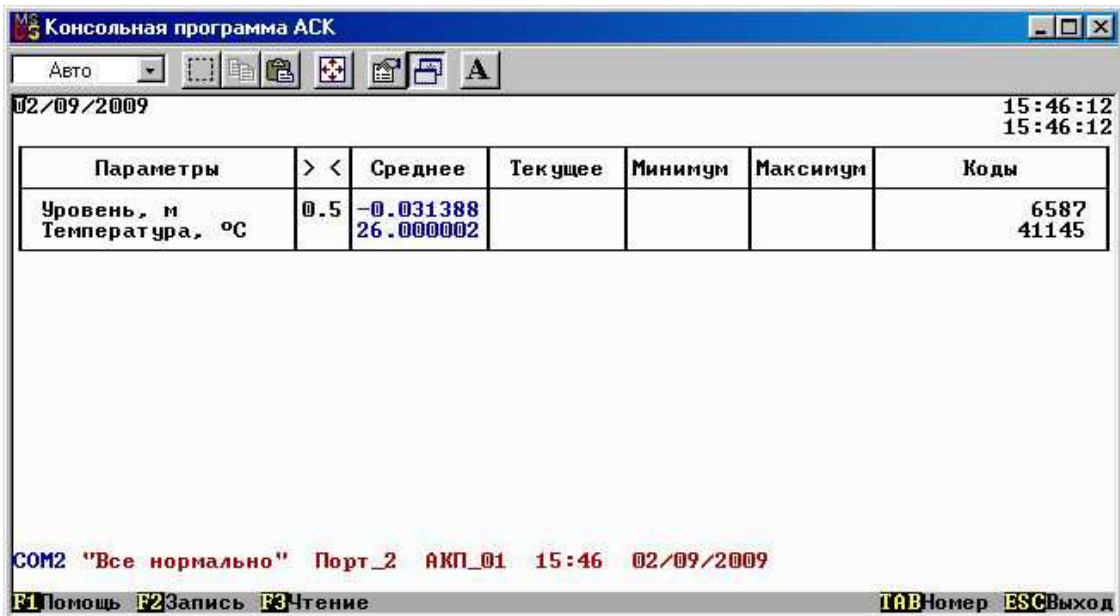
Консольная программа АСК

Авто

02/09/2009

15:46:12
15:46:12

| Параметры | > < | Среднее | Текущее | Минимум | Максимум | Коды |
|---|---|---|---|---|---|---|
| Уровень, м<br>Температура, °С | 0.5 | -0.031388<br>26.000002 | | | | 6587<br>41145 |

COM2 "Все нормально" Порт_2 АКП_01 15:46 02/09/2009

F1Помощь F2Запись F3Чтение TABНомер ESCВыход